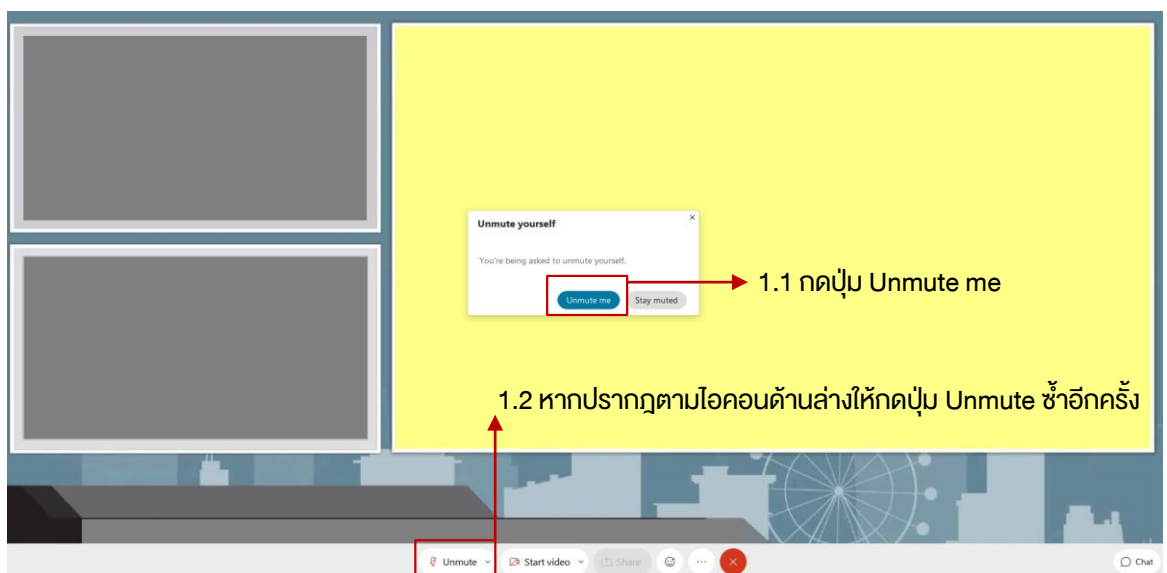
Unmute yourself

×

You're being asked to unmute yourself.

Unmute me

Stay muted

1.1 กดปุ่ม Unmute me

1.2 หากปรากฏตามไอคอนด้านล่างให้กดปุ่ม Unmute ซ้ำอีกครั้ง

Unmute

Start video

Share

···

Chat